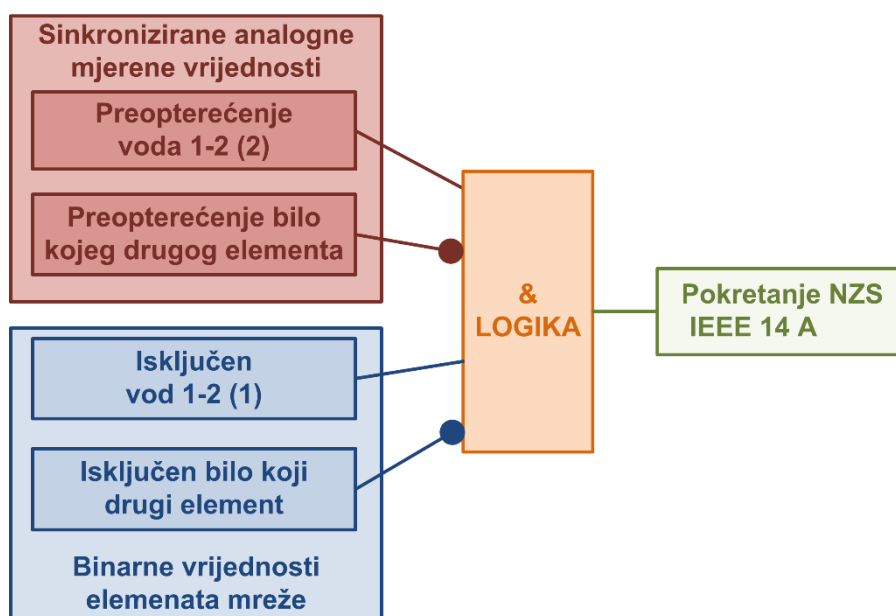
Sinkronizirane analogne mjerene vrijednosti

Preopterećenje voda 1-2 (2)

Preopterećenje bilo kojeg drugog elementa

Isključen vod 1-2 (1)

Isključen bilo koji drugi element

Binarne vrijednosti elemenata mreže

& LOGIKA

Pokretanje NZS IEEE 14 A